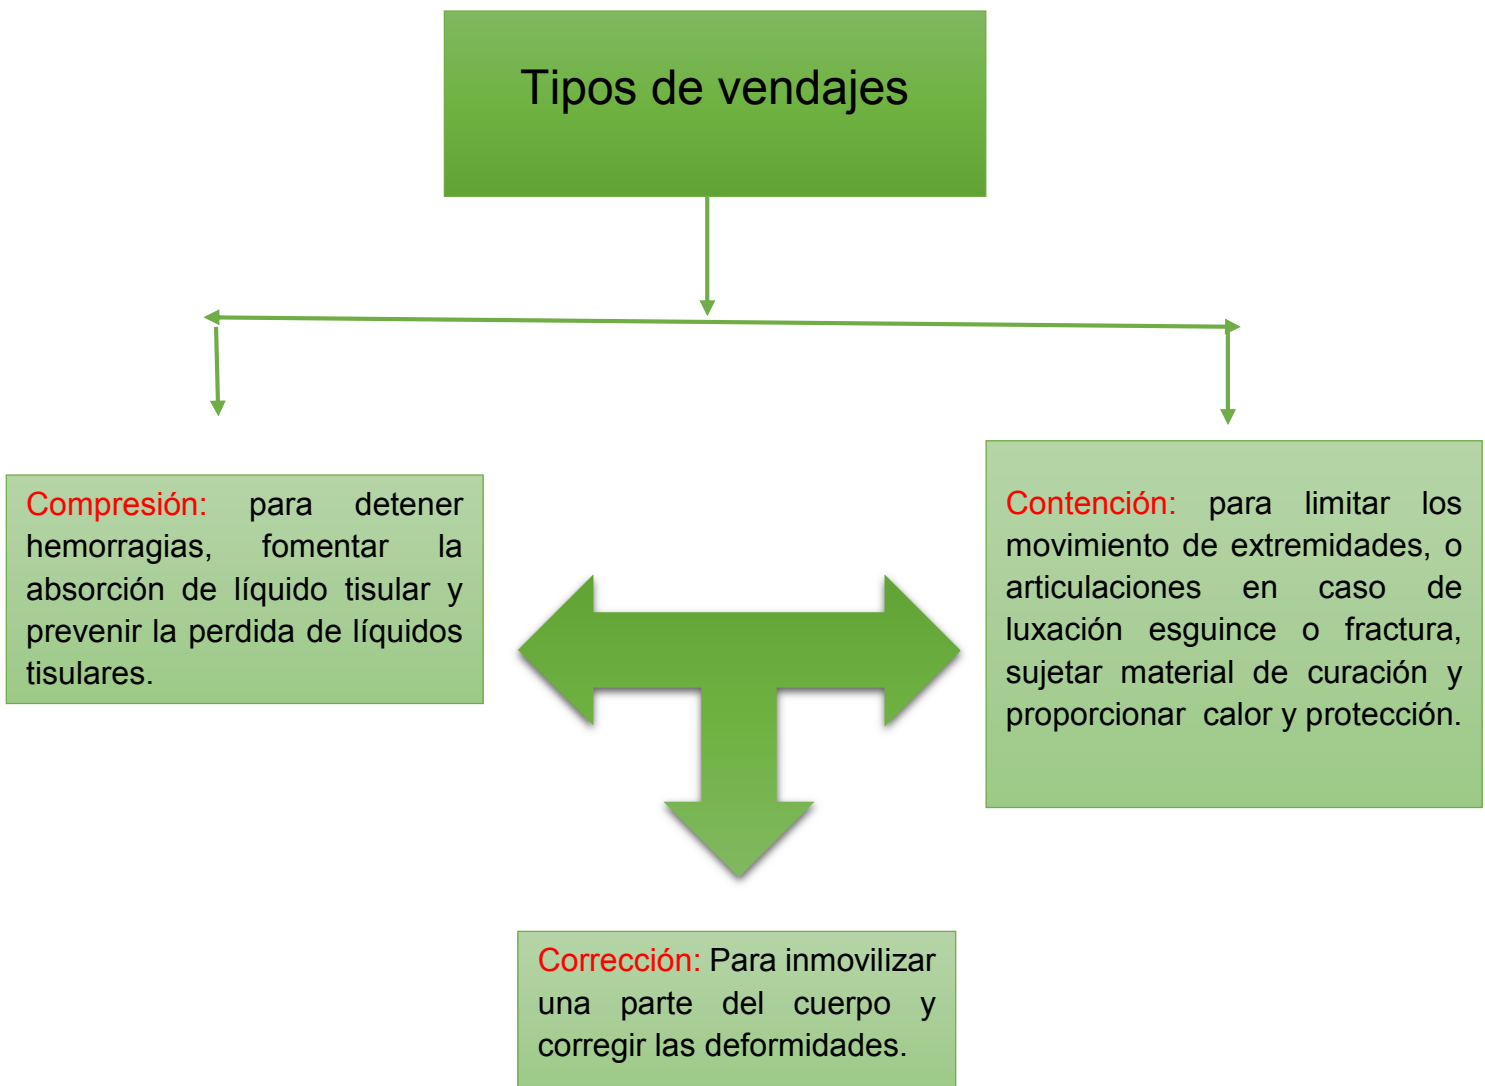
Tipos de vendajes

Compresión: para detener hemorragias, fomentar la absorción de líquido tisular y prevenir la perdida de líquidos tisulares.

Contención: para limitar los movimiento de extremidades, o articulaciones en caso de luxación esguince o fractura, sujetar material de curación y proporcionar calor y protección.

Corrección: Para inmovilizar una parte del cuerpo y corregir las deformidades.